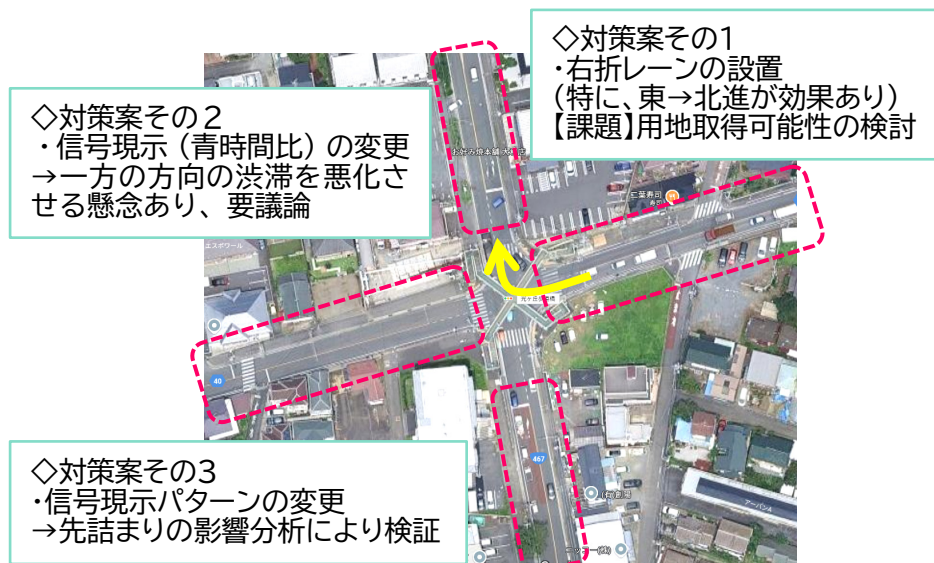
◇対策案その１
・右折レーンの設置
（特に、東→北進が効果あり）
【課題】用地取得可能性の検討

◇対策案その２
・信号現示（青時間比）の変更
→一方の方向の渋滞を悪化させる懸念あり、要議論

◇対策案その３
・信号現示パターンの変更
→先詰まりの影響分析により検証

40

467